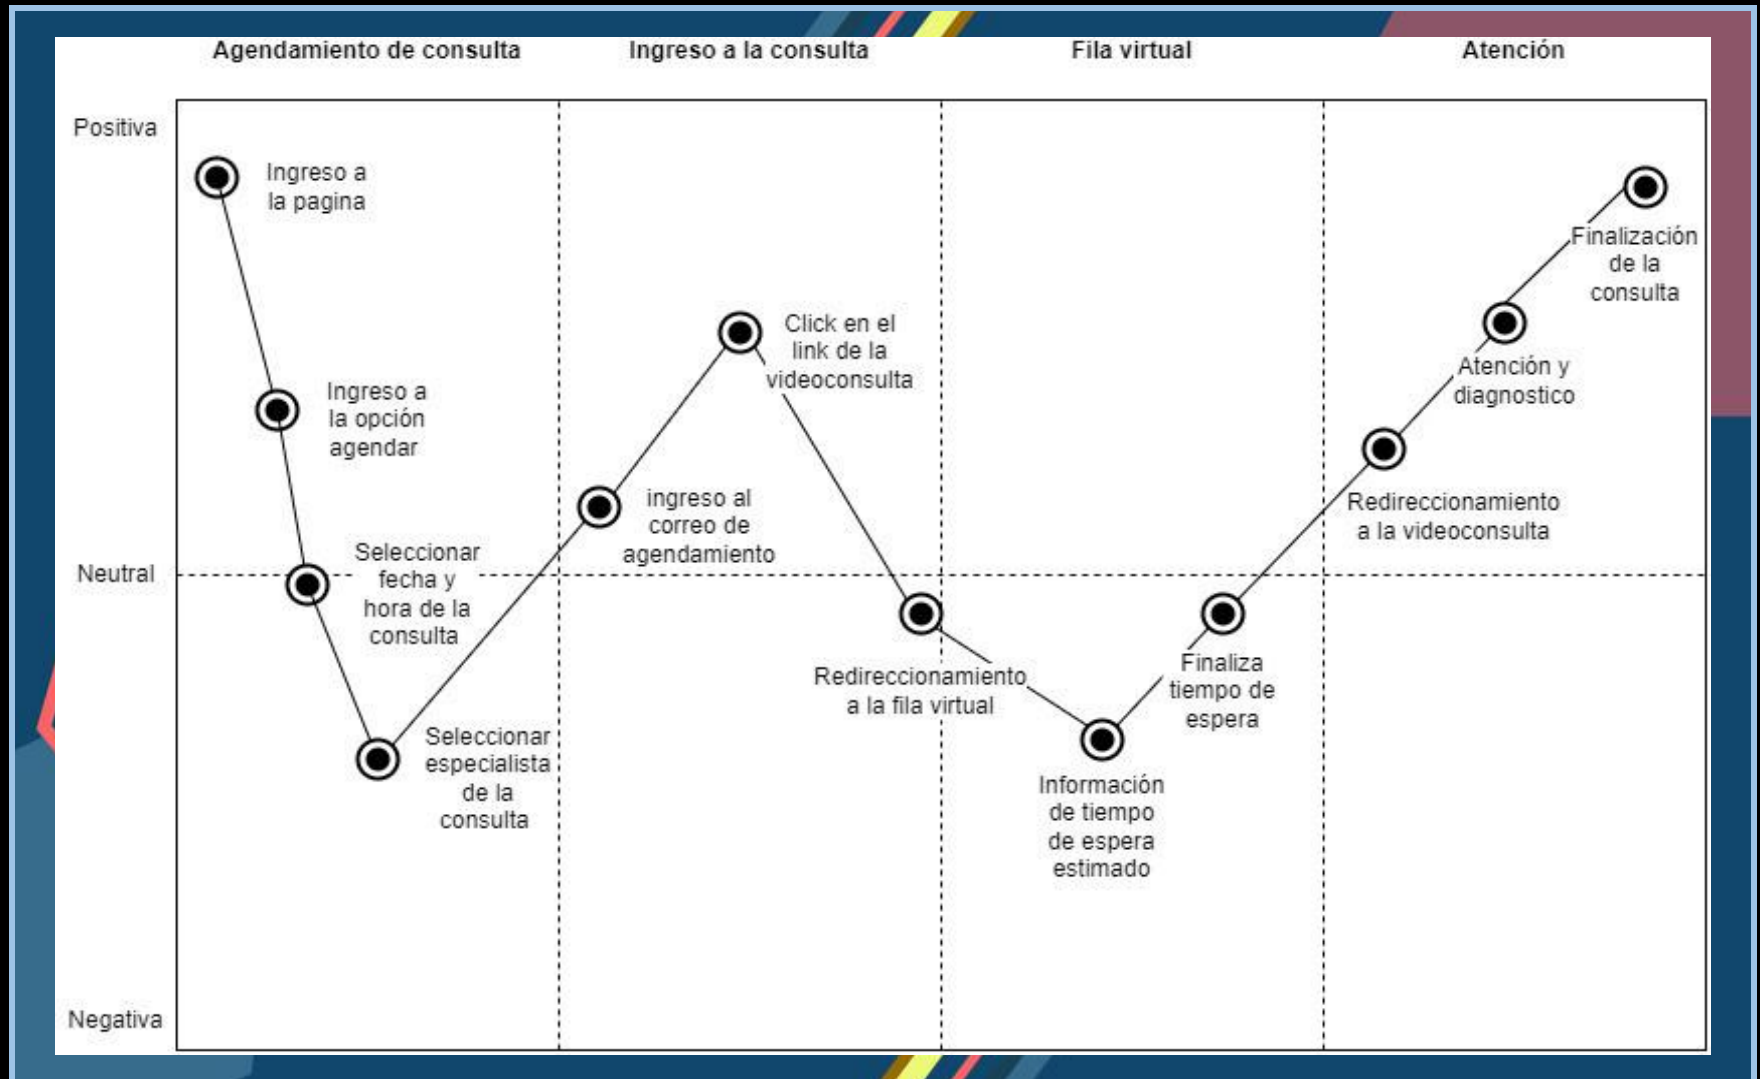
Agendamiento de consulta

Ingreso a la consulta

Fila virtual

Atención

Positiva

Neutral

Negativa

Ingreso a la pagina

Ingreso a la opción agendar

Seleccionar fecha y hora de la consulta

Seleccionar especialista de la consulta

ingreso al correo de agendamiento

Click en el link de la videoconsulta

Redireccionamiento a la fila virtual

Información de tiempo de espera estimado

Finaliza tiempo de espera

Redireccionamiento a la videoconsulta

Atención y diagnostico

Finalización de la consulta